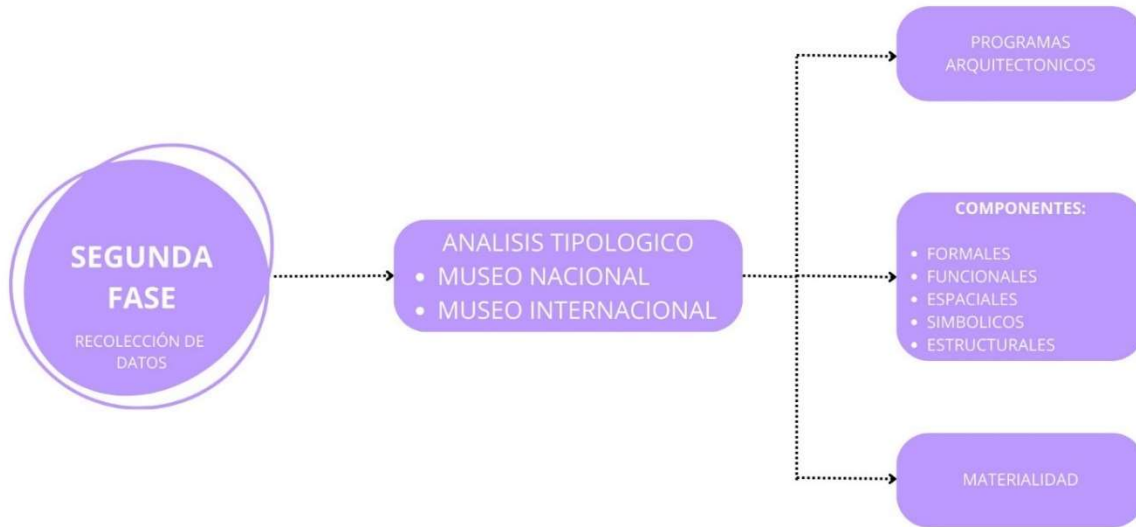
SEGUNDA FASE

RECOLECCIÓN DE DATOS

ANALISIS TIPOLOGICO
• MUSEO NACIONAL
• MUSEO INTERNACIONAL

PROGRAMAS ARQUITECTONICOS

COMPONENTES:
• FORMALES
• FUNCIONALES
• ESPACIALES
• SIMBOLICOS
• ESTRUCTURALES

MATERIALIDAD